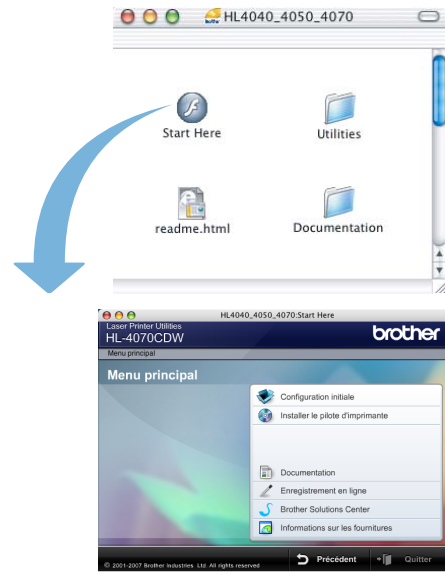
HL4040_4050_4070

Start Here

Utilities

readme.html

Documentation

HL4040_4050_4070:Start Here

Laser Printer Utilities
HL-4070CDW

brother

Menu principal

Menu principal

Configuration initiale

Installer le pilote d'imprimante

Documentation

Enregistrement en ligne

Brother Solutions Center

Informations sur les fournitures

© 2001-2007 Brother Industries Ltd. All rights reserved

Précédent

Quitter